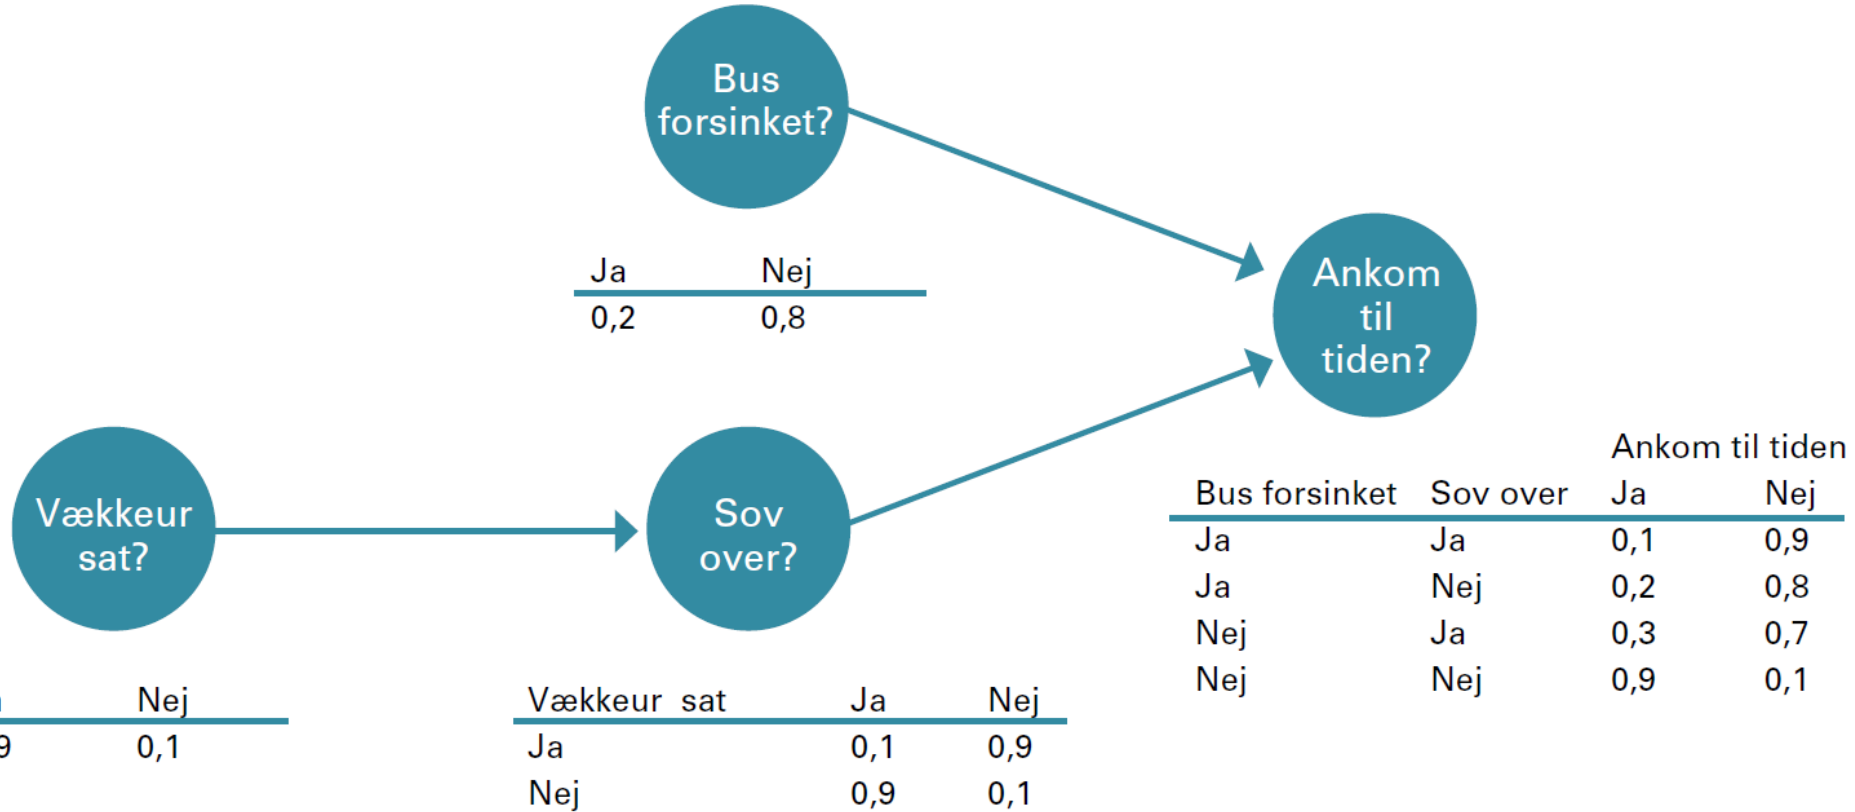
Bus forsinket?

| Ja | Nej |
|---|---|
| 0,2 | 0,8 |

Ankom til tiden?

Vækkeur sat?

Sov over?

| | Ankom til tiden | |
|---|---|---|
| Bus forsinket | Sov over | Ja | Nej |

| Bus forsinket | Sov over | Ja | Nej |
|---|---|---|---|
| Ja | Ja | 0,1 | 0,9 |
| Ja | Nej | 0,2 | 0,8 |
| Nej | Ja | 0,3 | 0,7 |
| Nej | Nej | 0,9 | 0,1 |

| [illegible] | Nej |
|---|---|
| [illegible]9 | 0,1 |

| Vækkeur sat | Ja | Nej |
|---|---|---|
| Ja | 0,1 | 0,9 |
| Nej | 0,9 | 0,1 |